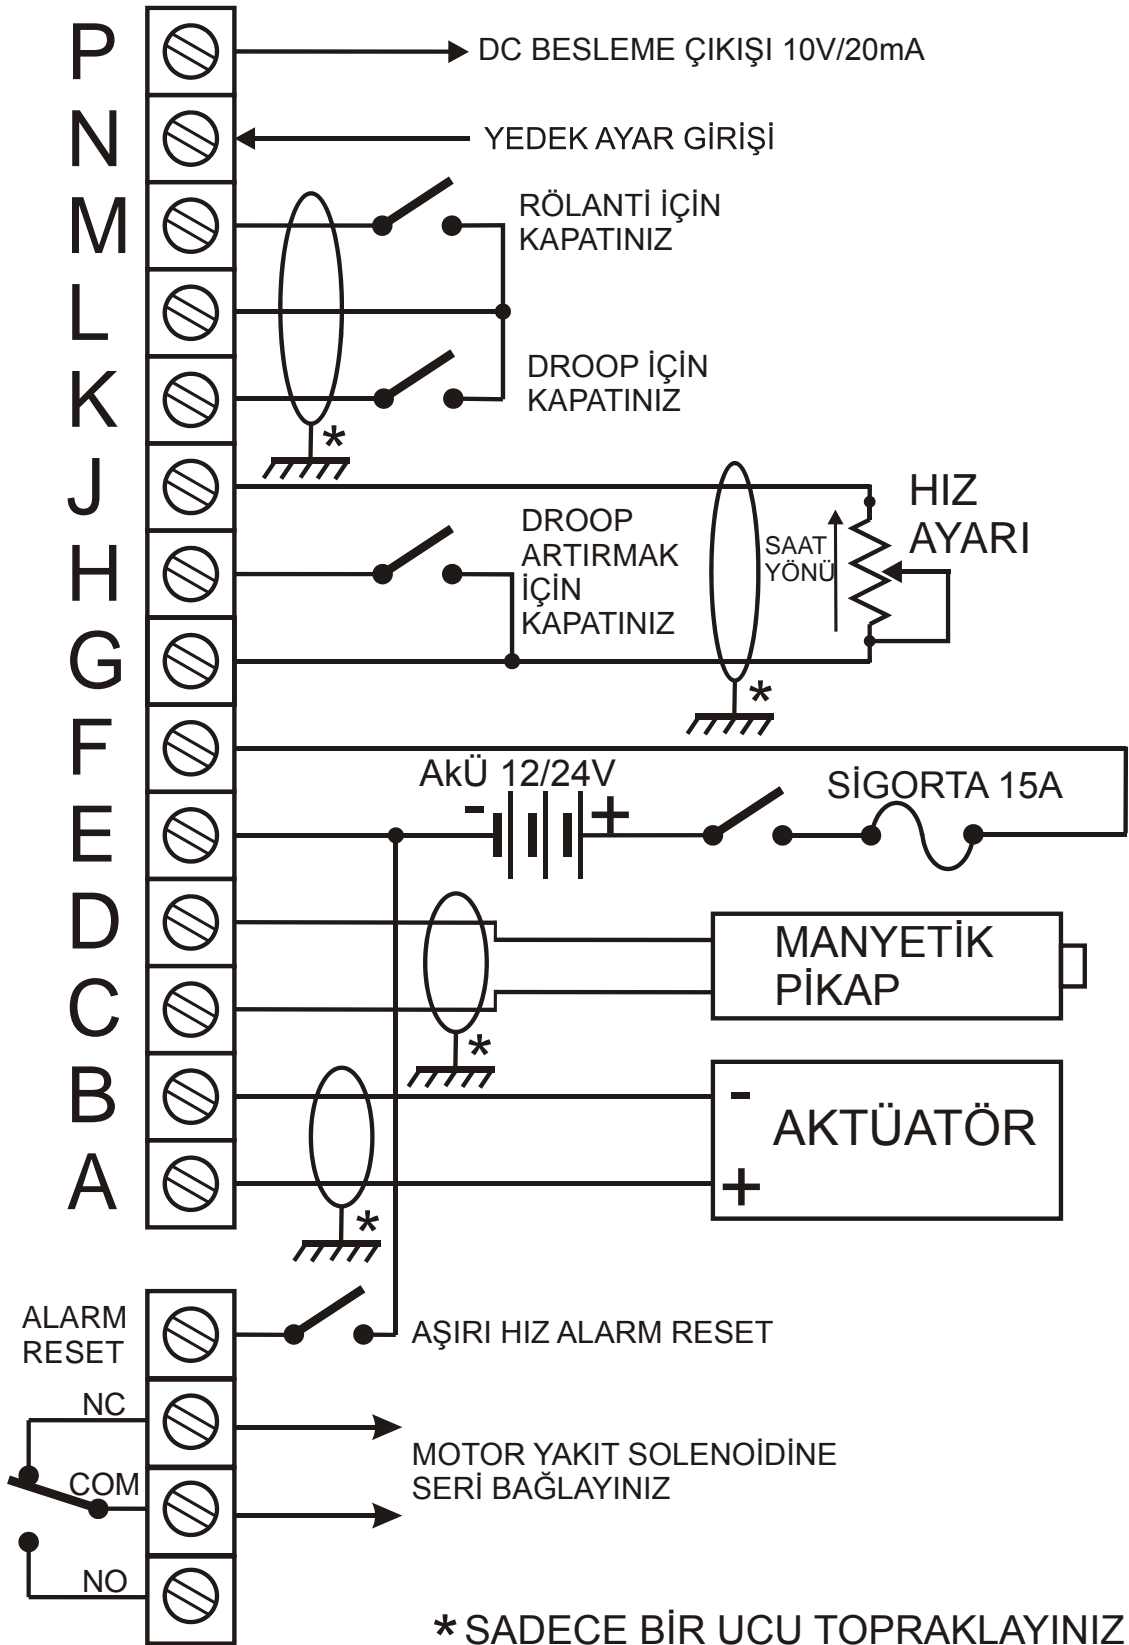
P
DC BESLEME ÇIKIŞI 10V/20mA
N
YEDEK AYAR GİRİŞİ
M
RÖLANTİ İÇİN KAPATINIZ
L
K
DROOP İÇİN KAPATINIZ
*
J
HIZ AYARI
H
DROOP ARTIRMAK İÇİN KAPATINIZ
SAAT YÖNÜ
G
*
F
AkÜ 12/24V
- +
SİGORTA 15A
E
D
MANYETİK PİKAP
C
*
B
-
AKTÜATÖR
A
+
*
ALARM RESET
AŞIRI HIZ ALARM RESET
NC
COM
MOTOR YAKIT SOLENOİDİNE SERİ BAĞLAYINIZ
NO
* SADECE BİR UCU TOPRAKLAYINIZ